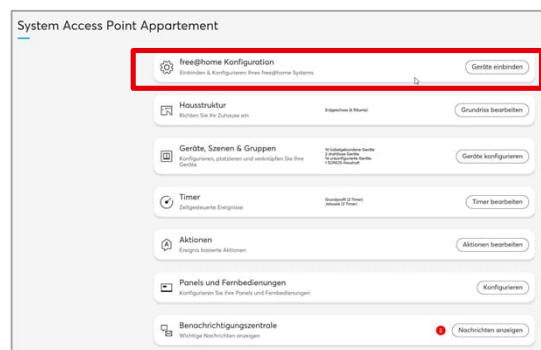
System Access Point Appartement

free@home Konfiguration
Einbinden & Konfigurieren Ihres free@home Systems
Geräte einbinden

Hausstruktur
Richten Sie Ihr Zuhause ein
Erdgeschoss (4 Räume)
Grundriss bearbeiten

Geräte, Szenen & Gruppen
Konfigurieren, platzieren und verknüpfen Sie Ihre Geräte
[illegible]
Geräte konfigurieren

Timer
Zeitgesteuerte Ereignisse
Grundprofil (2 Timer)
Jahreszeit (2 Timer)
Timer bearbeiten

Aktionen
Ereignis basierte Aktionen
Aktionen bearbeiten

Panels und Fernbedienungen
Konfigurieren Sie Ihre Panels und Fernbedienungen
Konfigurieren

Benachrichtigungszentrale
Wichtige Nachrichten anzeigen
2
Nachrichten anzeigen